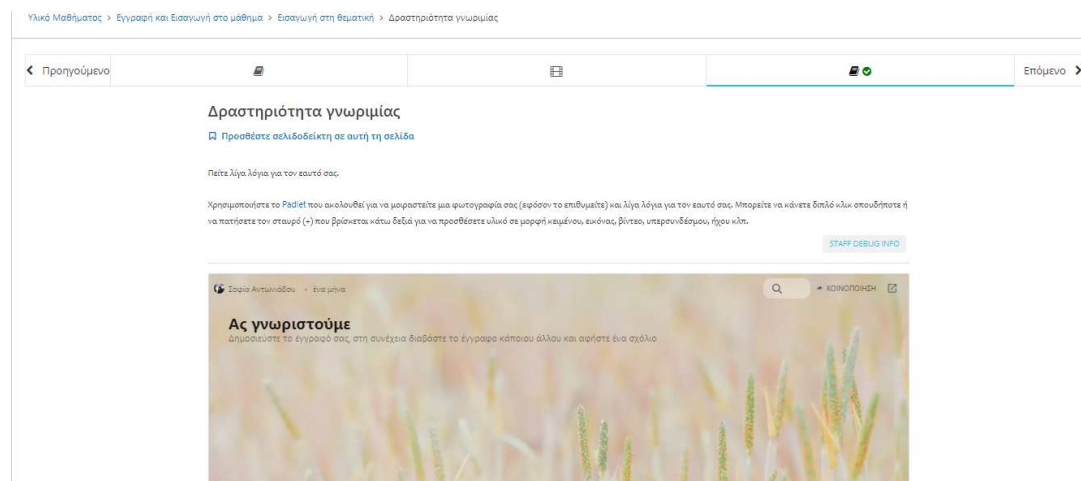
Υλικό Μαθήματος > Εγγραφή και Εισαγωγή στο μάθημα > Εισαγωγή στη θεματική > Δραστηριότητα γνωριμίας

< Προηγούμενο

Επόμενο >

Δραστηριότητα γνωριμίας

Προσθέστε σελιδοδείκτη σε αυτή τη σελίδα

Πείτε λίγα λόγια για τον εαυτό σας.

Χρησιμοποιήστε το Padlet που ακολουθεί για να μοιραστείτε μια φωτογραφία σας (εφόσον το επιθυμείτε) και λίγα λόγια για τον εαυτό σας. Μπορείτε να κάνετε διπλό κλικ οπουδήποτε ή να πατήσετε τον σταυρό (+) που βρίσκεται κάτω δεξιά για να προσθέσετε υλικό σε μορφή κειμένου, εικόνας, βίντεο, υπερσυνδέσμου, ήχου κλπ.

STAFF DEBUG INFO

Σοφία Αντωνιάδου · ένα μήνα

ΚΟΙΝΟΠΟΙΗΣΗ

Ας γνωριστούμε

Δημοσιεύστε το έγγραφό σας, στη συνέχεια διαβάστε το έγγραφο κάποιου άλλου και αφήστε ένα σχόλιο